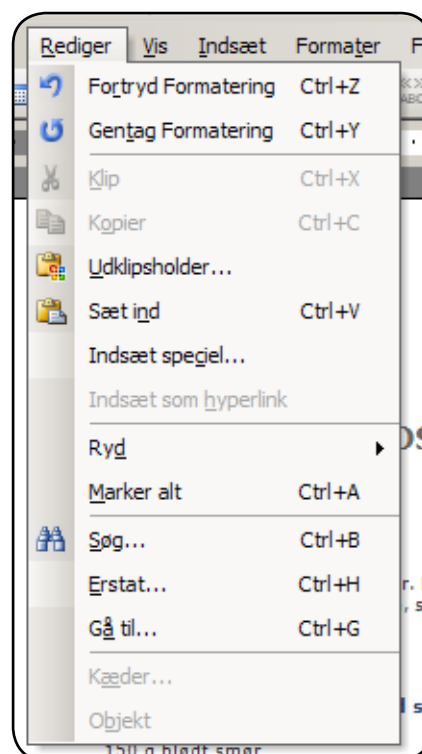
Rediger Vis Indsæt Formater F

Fortryd Formatering Ctrl+Z
Gentag Formatering Ctrl+Y
Klip Ctrl+X
Kopier Ctrl+C
Udklipsholder...
Sæt ind Ctrl+V
Indsæt speciel...
Indsæt som hyperlink
Ryd
Marker alt Ctrl+A
Søg... Ctrl+B
Erstat... Ctrl+H
Gå til... Ctrl+G
Kæder...
Objekt

150 g blødt smør